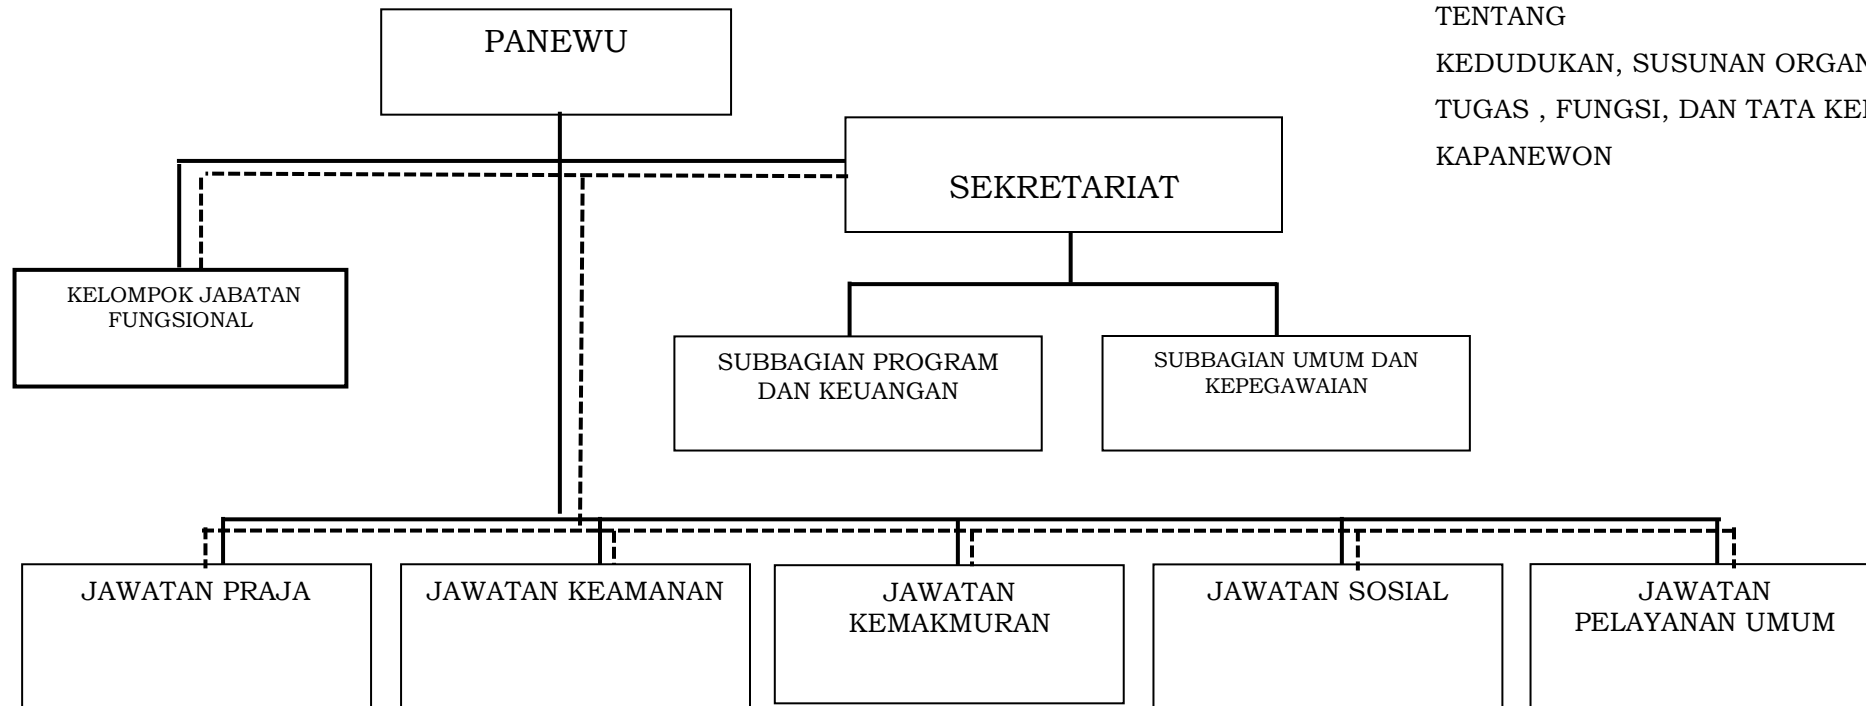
TENTANG
KEDUDUKAN, SUSUNAN ORGAN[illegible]
TUGAS , FUNGSI, DAN TATA KE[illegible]
KAPANEWON

PANEWU

SEKRETARIAT

KELOMPOK JABATAN FUNGSIONAL

SUBBAGIAN PROGRAM DAN KEUANGAN

SUBBAGIAN UMUM DAN KEPEGAWAIAN

JAWATAN PRAJA

JAWATAN KEAMANAN

JAWATAN KEMAKMURAN

JAWATAN SOSIAL

JAWATAN PELAYANAN UMUM